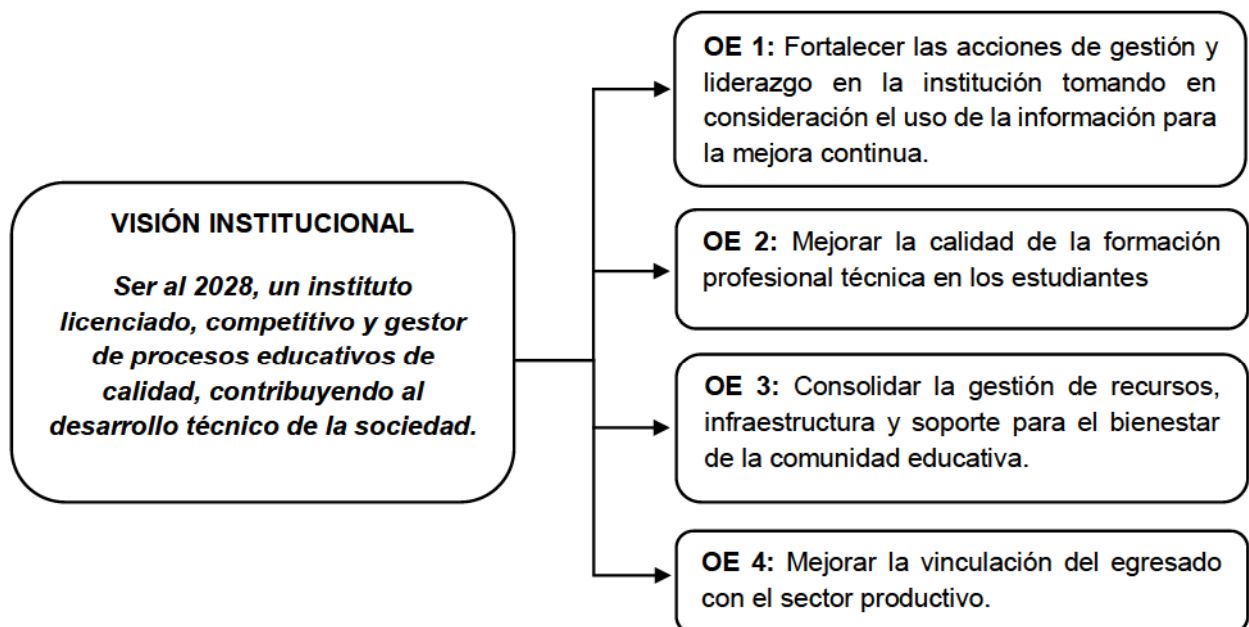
VISIÓN INSTITUCIONAL

Ser al 2028, un instituto licenciado, competitivo y gestor de procesos educativos de calidad, contribuyendo al desarrollo técnico de la sociedad.

OE 1: Fortalecer las acciones de gestión y liderazgo en la institución tomando en consideración el uso de la información para la mejora continua.

OE 2: Mejorar la calidad de la formación profesional técnica en los estudiantes

OE 3: Consolidar la gestión de recursos, infraestructura y soporte para el bienestar de la comunidad educativa.

OE 4: Mejorar la vinculación del egresado con el sector productivo.